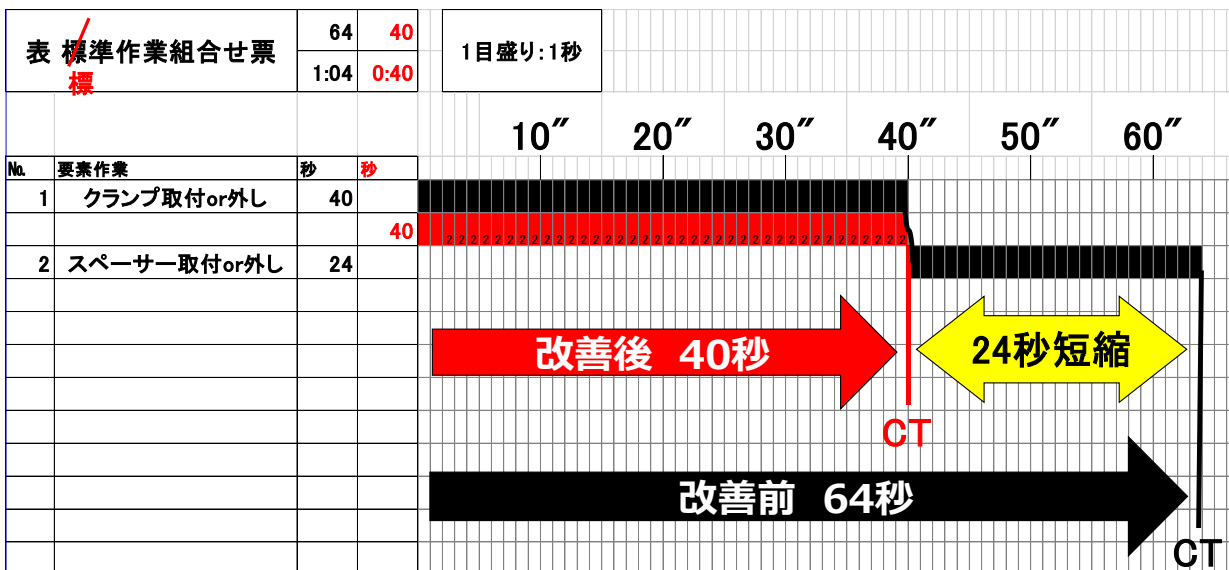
表 標準作業組合せ票
標

| | | 64 | 40 |
|---|---|---|---|
| | | 1:04 | 0:40 |

1目盛り:1秒

10″ 20″ 30″ 40″ 50″ 60″

| No. | 要素作業 | 秒 | 秒 |
|---|---|---|---|
| 1 | クランプ取付or外し | 40 | |
| | | | 40 |
| 2 | スペーサー取付or外し | 24 | |

2 2 2 2 2 2 2 2 2 2 2 2 2 2 2 2 2 2 2 2 2 2 2 2 2 2 2 2 2 2 2 2 2 2 2 2 2 2 2 2

改善後 40秒

CT

24秒短縮

改善前 64秒

CT